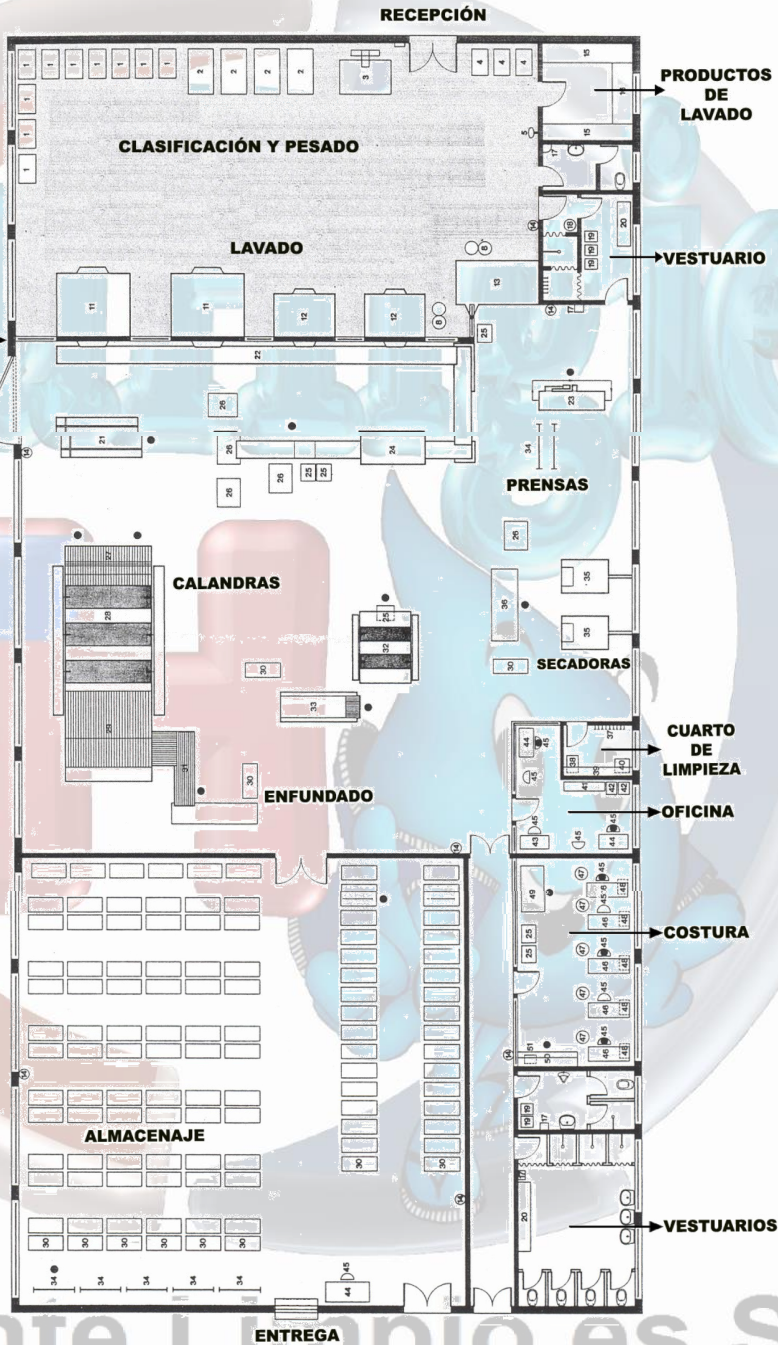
RECEPCIÓN

PRODUCTOS DE LAVADO

CLASIFICACIÓN Y PESADO

LAVADO

VESTUARIO

1 1 1 1 1 1 1 1 1 1
2 2 2 2
3
4 4 4
5
15 15 15
16
18 19 19 19 19
20
17
8 8
13
14 14
11 11 12 12
22
25
23
26
21 26 26 26 25 25 24
34
PRENSAS
26
27
CALANDRAS
28
25
32
36
35
35
30
SECADORAS
30
33
29
31
30
CUARTO DE LIMPIEZA
44 45
37
38 39 40
41 42 42
45
ENFUNDADO
OFICINA
45 45
43 44
14
49
47 45
46 48
47
COSTURA
25 25
47 45
46 48
47 45
46 48
47 45
46 48
51
50
14
19 19
17
ALMACENAJE
30 30
14
20
VESTUARIOS
30 30 30 30 30 30
34 34 34 34 34
45
44
ENTREGA